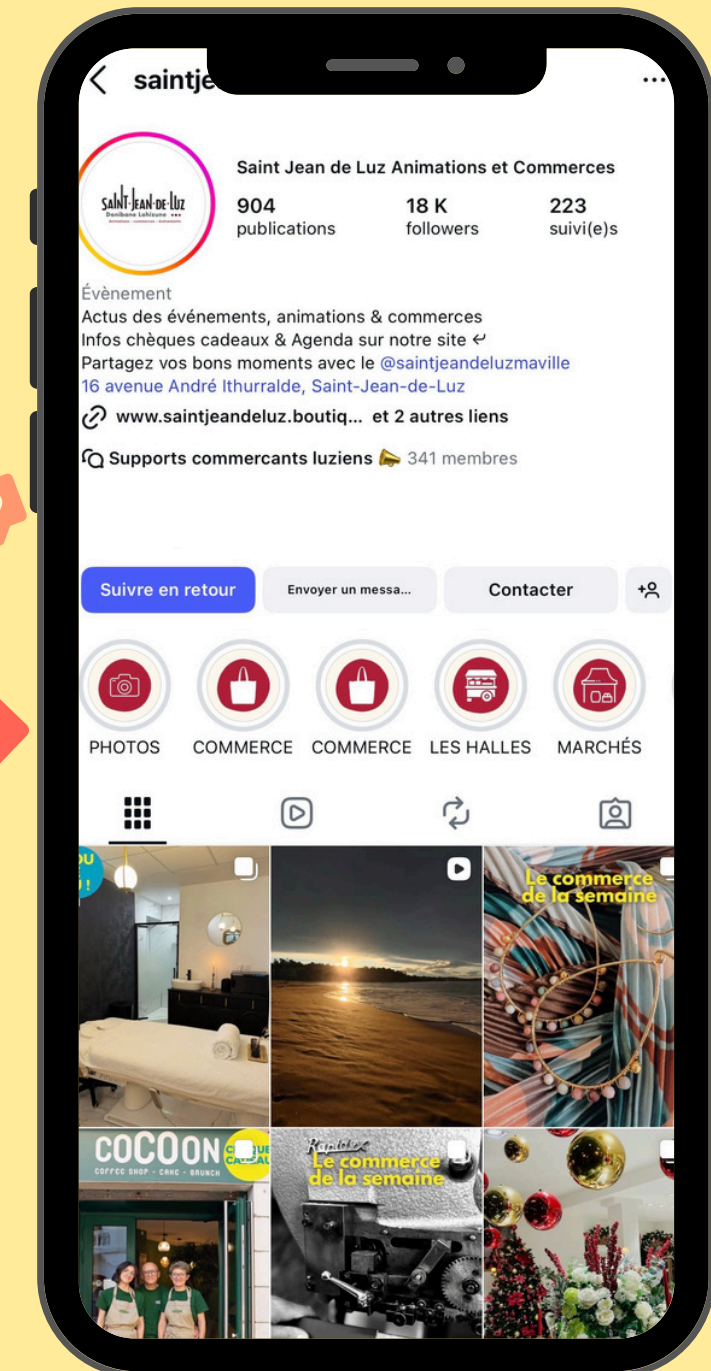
saintje

Saint Jean de Luz Animations et Commerces

SAINT-JEAN-DE-LUZ
Donibane Lohizune

904 publications
18 K followers
223 suivi(e)s

Évènement
Actus des événements, animations & commerces
Infos chèques cadeaux & Agenda sur notre site ↩
Partagez vos bons moments avec le @saintjeandeluzmaville
16 avenue André Ithurralde, Saint-Jean-de-Luz

www.saintjeandeluz.boutiq... et 2 autres liens

Supports commercants luziens 📣 341 membres

Suivre en retour
Envoyer un messa...
Contacter

PHOTOS
COMMERCE
COMMERCE
LES HALLES
MARCHÉS

Le commerce de la semaine

COCOON
COFFEE SHOP · CAKE · BRUNCH

Le commerce de la semaine